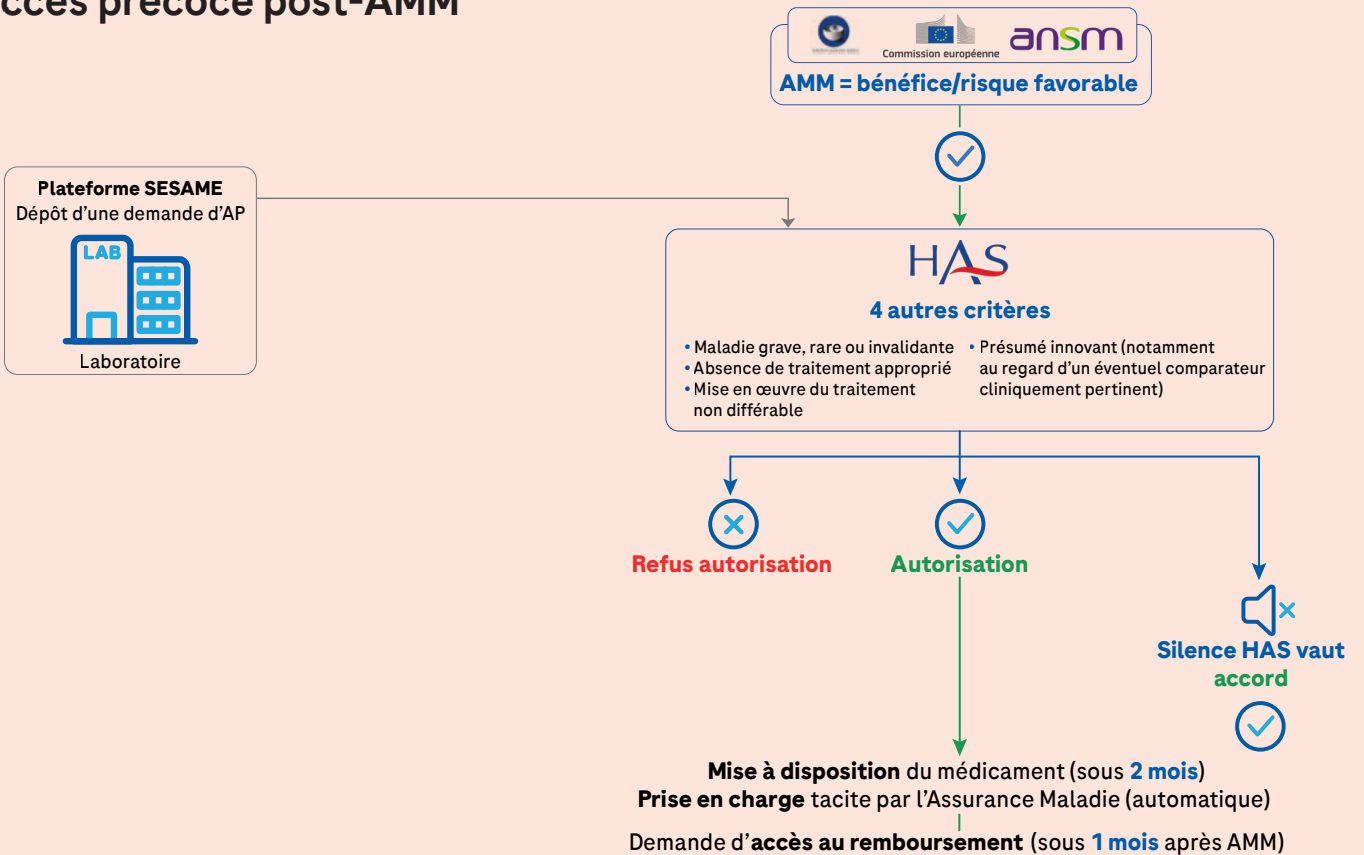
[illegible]ccès précoce post-AMM

Commission européenne ansm

AMM = bénéfice/risque favorable

Plateforme SESAME
Dépôt d'une demande d'AP

LAB

Laboratoire

HAS

4 autres critères

• Maladie grave, rare ou invalidante
• Absence de traitement approprié
• Mise en œuvre du traitement non différable

• Présumé innovant (notamment au regard d'un éventuel comparateur cliniquement pertinent)

Refus autorisation

Autorisation

Silence HAS vaut accord

Mise à disposition du médicament (sous 2 mois)
Prise en charge tacite par l'Assurance Maladie (automatique)

Demande d'accès au remboursement (sous 1 mois après AMM)